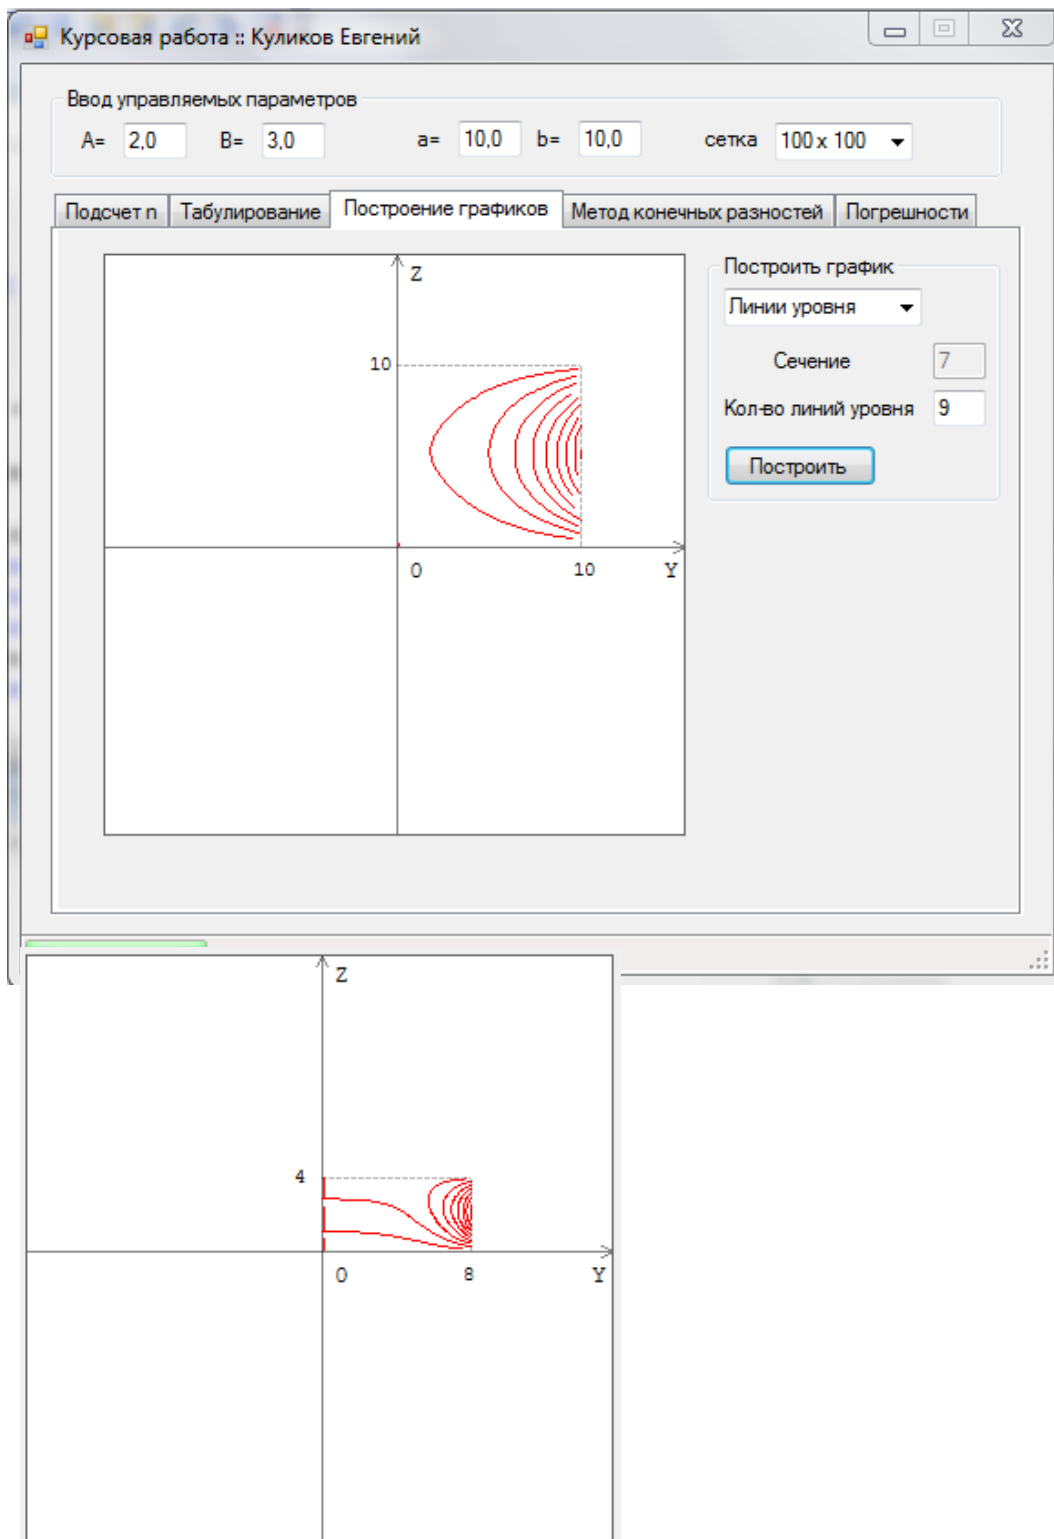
Курсовая работа :: Куликов Евгений

Ввод управляемых параметров

A= 2,0 B= 3,0 a= 10,0 b= 10,0 сетка 100 x 100

Подсчет n | Табулирование | Построение графиков | Метод конечных разностей | Погрешности

Z
10
0
10
Y

Построить график
Линии уровня
Сечение 7
Кол-во линий уровня 9
Построить

Z
4
0
8
Y